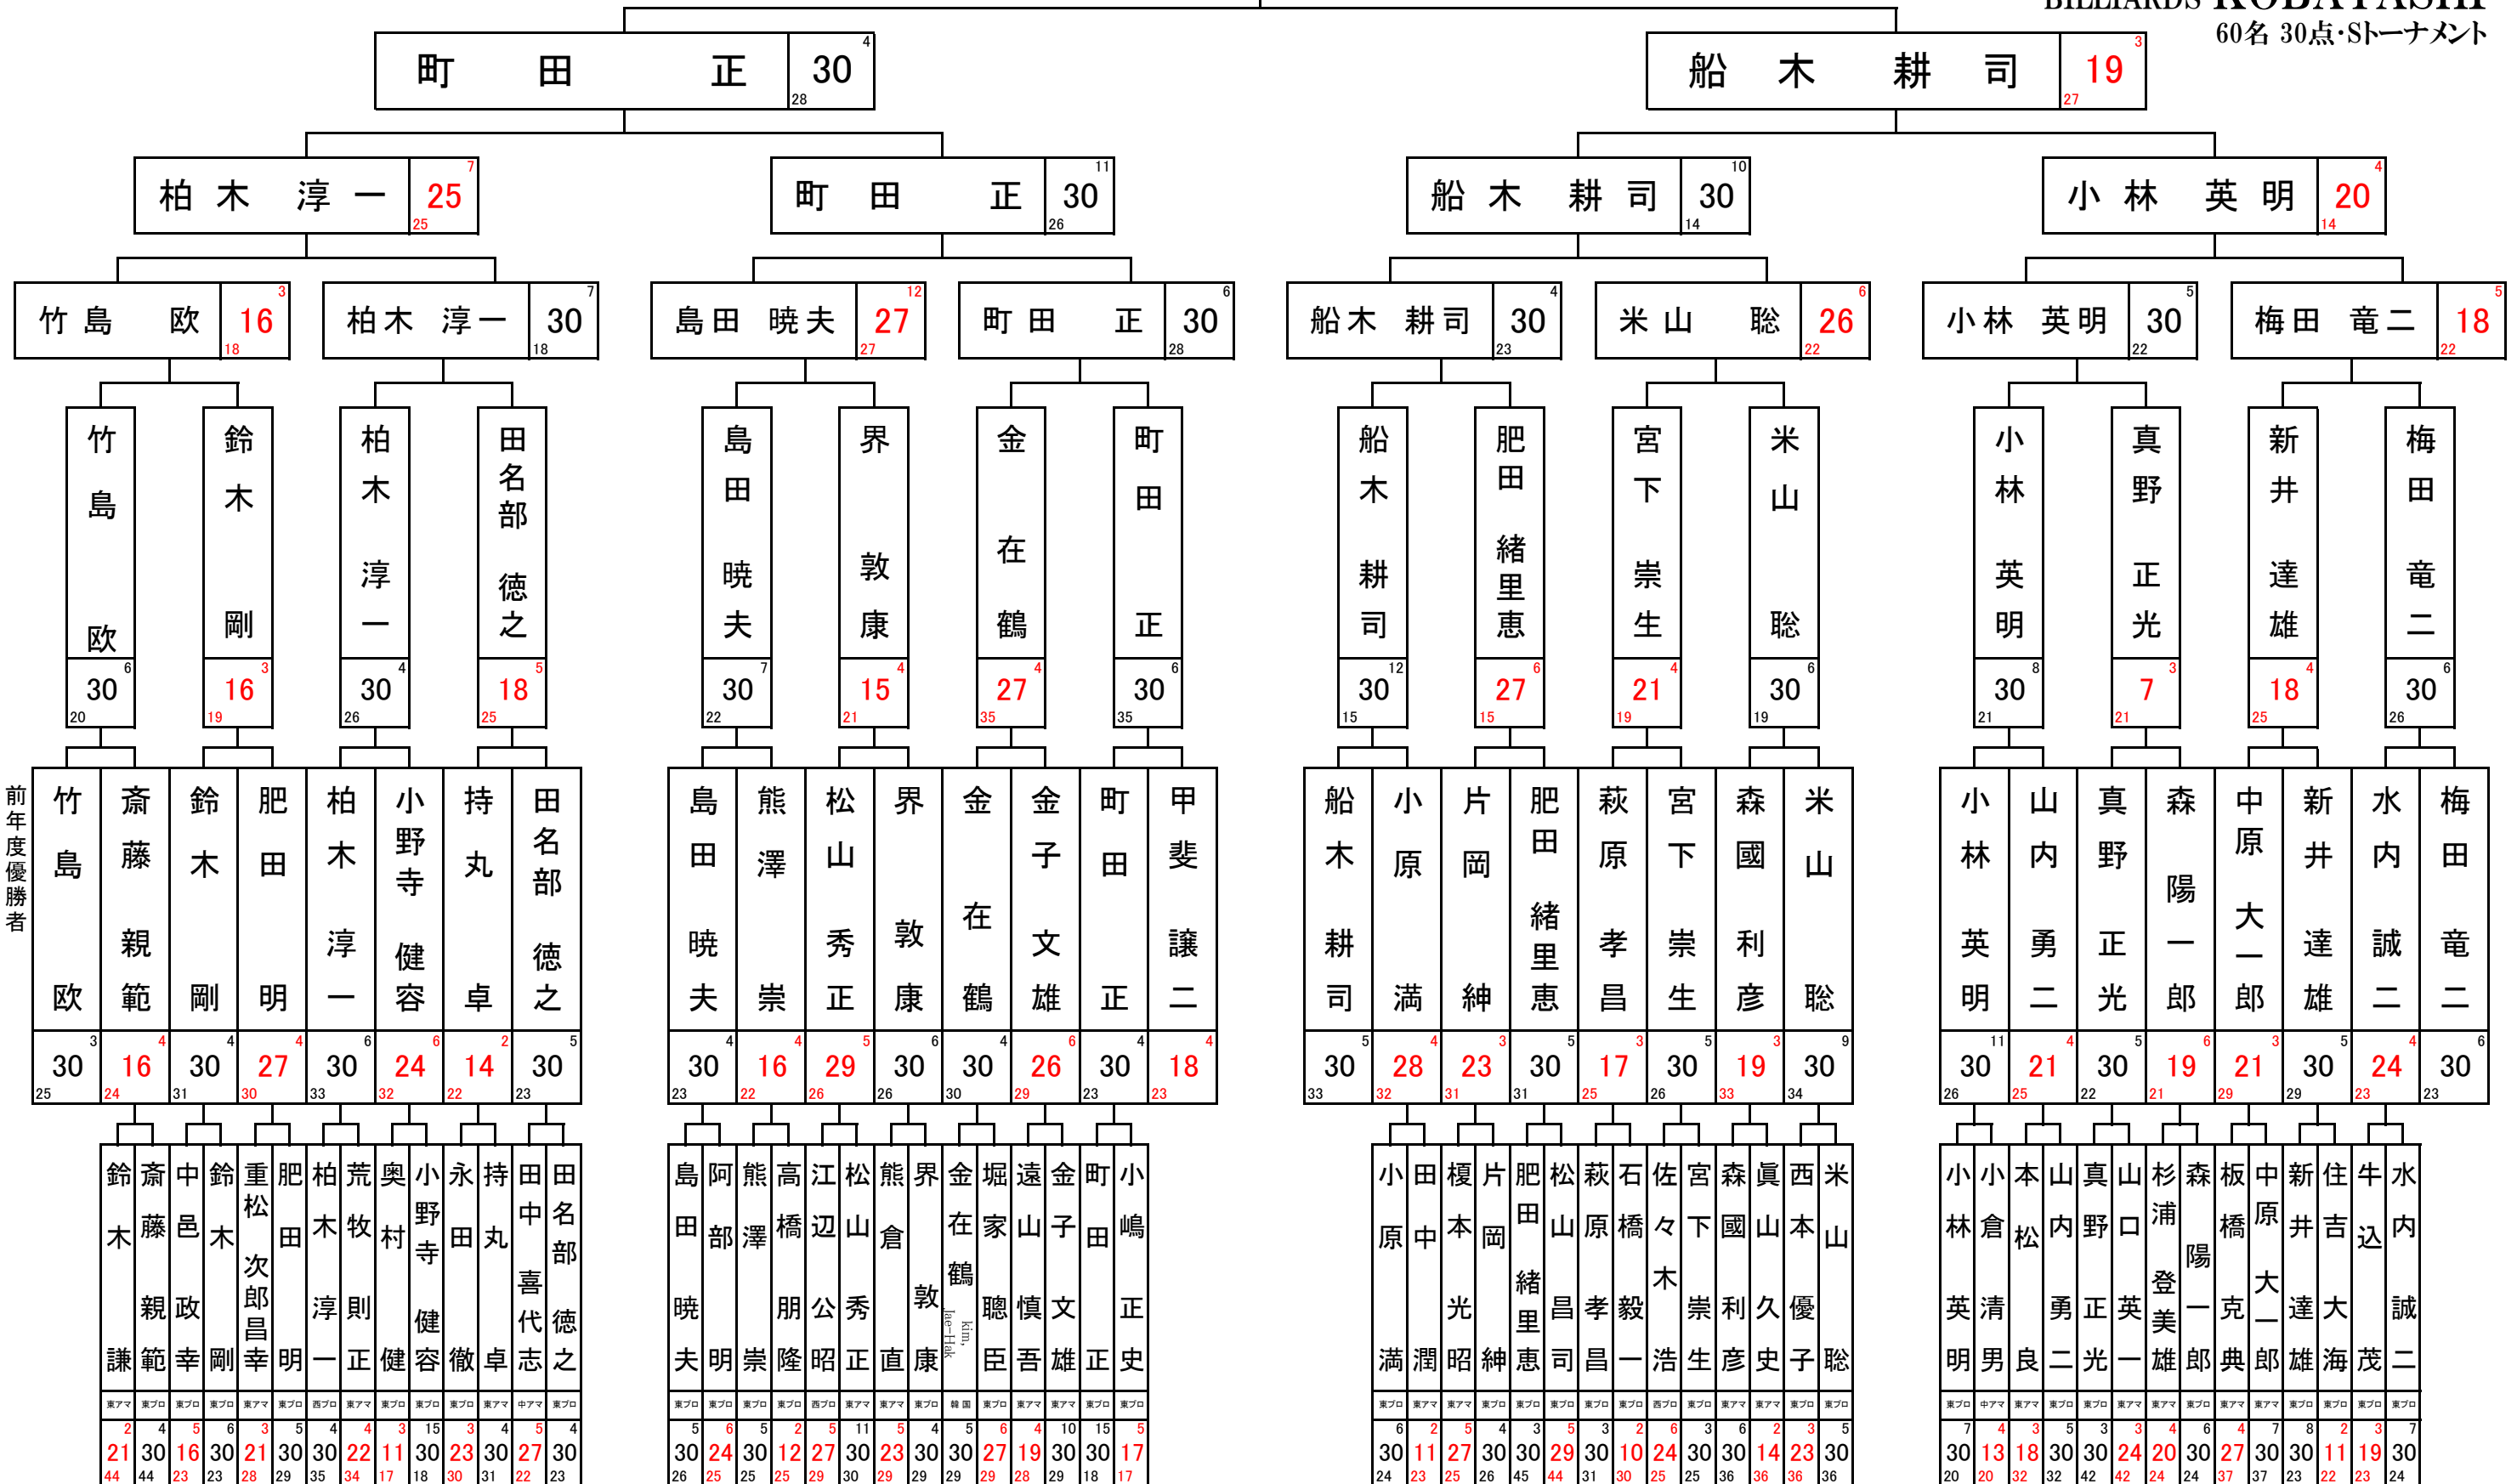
BILLIARDS KOBAYASHI
60名 30点・Sトーナメント

町　田　正 30 4 28
船　木　耕　司 19 3 27

柏木　淳一 25 7 25
町　田　正 30 11 26
船木　耕司 30 10 14
小林　英明 20 4 14

竹島　欧 16 3 18
柏木　淳一 30 7 18
島田　暁夫 27 12 27
町田　正 30 6 28
船木　耕司 30 4 23
米山　聡 26 6 22
小林　英明 30 5 22
梅田　竜二 18 5 22

竹島欧 30 6 20
鈴木剛 16 3 19
柏木淳一 30 4 26
田名部徳之 18 5 25
島田暁夫 30 7 22
界敦康 15 4 21
金在鶴 27 4 35
町田正 30 6 35
船木耕司 30 12 15
肥田緒里恵 27 6 15
宮下崇生 21 4 19
米山聡 30 6 19
小林英明 30 8 21
真野正光 7 3 21
新井達雄 18 4 25
梅田竜二 30 6 26

前年度優勝者

竹島欧 30 3 25
斎藤親範 16 4 24
鈴木剛 30 4 31
肥田明 27 4 30
柏木淳一 30 6 33
小野寺健容 24 6 32
持丸卓 14 2 22
田名部徳之 30 5 23
島田暁夫 30 4 23
熊澤崇 16 4 22
松山秀正 29 5 26
界敦康 30 6 26
金在鶴 30 4 30
金子文雄 26 6 29
町田正 30 4 23
甲斐譲二 18 4 23
船木耕司 30 5 33
小原満 28 4 32
片岡紳 23 3 31
肥田緒里恵 30 5 31
萩原孝昌 17 3 25
宮下崇生 30 5 26
森國利彦 19 3 33
米山聡 30 9 34
小林英明 30 11 26
山内勇二 21 4 25
真野正光 30 5 22
森陽一郎 19 6 21
中原大一郎 21 3 29
新井達雄 30 5 29
水内誠二 24 4 23
梅田竜二 30 6 23

鈴木謙 東プロ 21 2 44
斎藤親範 東プロ 30 4 44
中邑政幸 東プロ 16 5 23
鈴木剛 東プロ 30 6 23
重松次郎昌幸 東アマ 21 3 28
肥田明 東プロ 30 5 29
柏木淳一 西プロ 30 4 35
荒牧則正 東アマ 22 4 34
奥村健 東プロ 11 3 17
小野寺健容 東プロ 30 15 18
永田徹 東プロ 23 3 30
持丸卓 東アマ 30 4 31
田中喜代志 中アマ 27 5 22
田名部徳之 東プロ 30 4 23
島田暁夫 東プロ 30 5 26
阿部明 東プロ 24 6 25
熊澤崇 東プロ 30 5 25
高橋朋隆 東プロ 12 2 25
江辺公昭 西プロ 27 5 29
松山秀正 東アマ 30 11 30
熊倉直 東アマ 23 5 29
界敦康 東プロ 30 4 29
金在鶴 kim, Jae-Hak 韓国 30 5 29
堀家聰臣 東プロ 27 6 29
遠山慎吾 東プロ 19 4 28
金子文雄 東アマ 30 10 29
町田正 東プロ 30 15 18
小嶋正史 東プロ 17 5 17
小原満 東プロ 30 6 24
田中潤 東アマ 11 2 23
榎本光昭 東アマ 27 5 25
片岡紳 東プロ 30 4 26
肥田緒里恵 東プロ 30 3 45
松山昌司 東プロ 29 5 44
萩原孝昌 東プロ 30 3 31
石橋毅一 東プロ 10 2 30
佐々木浩 西プロ 24 6 25
宮下崇生 東プロ 30 3 25
森國利彦 東プロ 30 6 36
眞山久史 東アマ 14 2 36
西本優子 東プロ 23 3 36
米山聡 東プロ 30 5 36
小林英明 東プロ 30 7 20
小倉清男 中アマ 13 4 20
本松良 東アマ 18 3 32
山内勇二 東プロ 30 5 32
真野正光 東プロ 30 3 42
山口英一 東アマ 24 3 42
杉浦登美雄 東アマ 20 4 24
森陽一郎 東プロ 30 6 24
板橋克典 東アマ 27 4 37
中原大一郎 東アマ 30 7 37
新井達雄 東プロ 30 8 23
住吉大海 東プロ 11 2 22
牛込茂 東プロ 19 3 23
水内誠二 東プロ 30 7 24